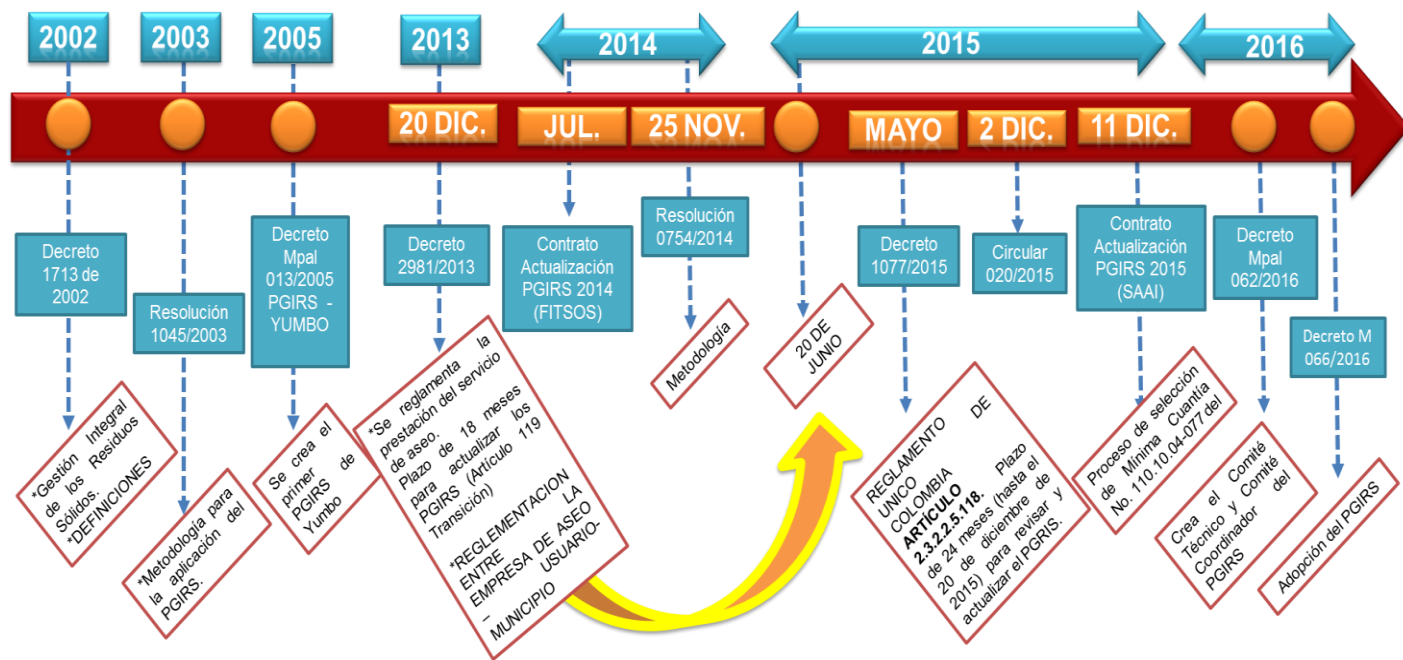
2002

2003

2005

2013

2014

2015

2016

20 DIC.

JUL.

25 NOV.

MAYO

2 DIC.

11 DIC.

Decreto 1713 de 2002

*Gestión Integral de los Residuos Sólidos. *DEFINICIONES

Resolución 1045/2003

*Metodología para la aplicación del PGIRS.

Decreto Mpal 013/2005 PGIRS - YUMBO

Se crea el primer PGIRS de Yumbo

Decreto 2981/2013

*Se reglamenta la prestación del servicio de aseo. Plazo de 18 meses para actualizar los PGIRS (Artículo 119 Transición)

*REGLEMENTACION ENTRE LA EMPRESA DE ASEO – USUARIO-MUNICIPIO

Contrato Actualización PGIRS 2014 (FITSOS)

Resolución 0754/2014

Metodología

20 DE JUNIO

Decreto 1077/2015

REGLAMENTO UNICO DE COLOMBIA ARTÍCULO 2.3.2.2.5.118. Plazo de 24 meses (hasta el 20 de diciembre de 2015) para revisar y actualizar el PGRIS.

Circular 020/2015

Contrato Actualización PGIRS 2015 (SAAI)

Proceso de selección de Mínima Cuantía No. 110.10.04-077 del

Decreto Mpal 062/2016

Crea el Comité Técnico y Comité Coordinador del PGIRS

Decreto M 066/2016

Adopción del PGIRS